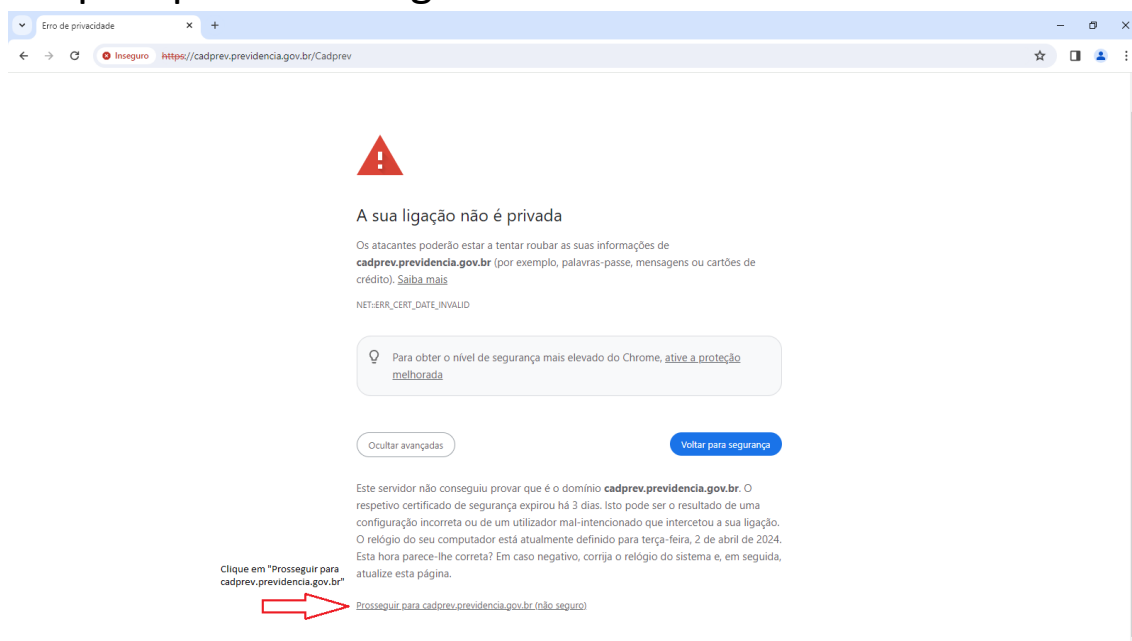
Erro de privacidade

Inseguro https://cadprev.previdencia.gov.br/Cadprev

A sua ligação não é privada

Os atacantes poderão estar a tentar roubar as suas informações de **cadprev.previdencia.gov.br** (por exemplo, palavras-passe, mensagens ou cartões de crédito). Saiba mais

NET::ERR_CERT_DATE_INVALID

Para obter o nível de segurança mais elevado do Chrome, ative a proteção melhorada

Ocultar avançadas

Voltar para segurança

Este servidor não conseguiu provar que é o domínio **cadprev.previdencia.gov.br**. O respetivo certificado de segurança expirou há 3 dias. Isto pode ser o resultado de uma configuração incorreta ou de um utilizador mal-intencionado que intercetou a sua ligação. O relógio do seu computador está atualmente definido para terça-feira, 2 de abril de 2024. Esta hora parece-lhe correta? Em caso negativo, corrija o relógio do sistema e, em seguida, atualize esta página.

Clique em "Prosseguir para cadprev.previdencia.gov.br"

Prosseguir para cadprev.previdencia.gov.br (não seguro)